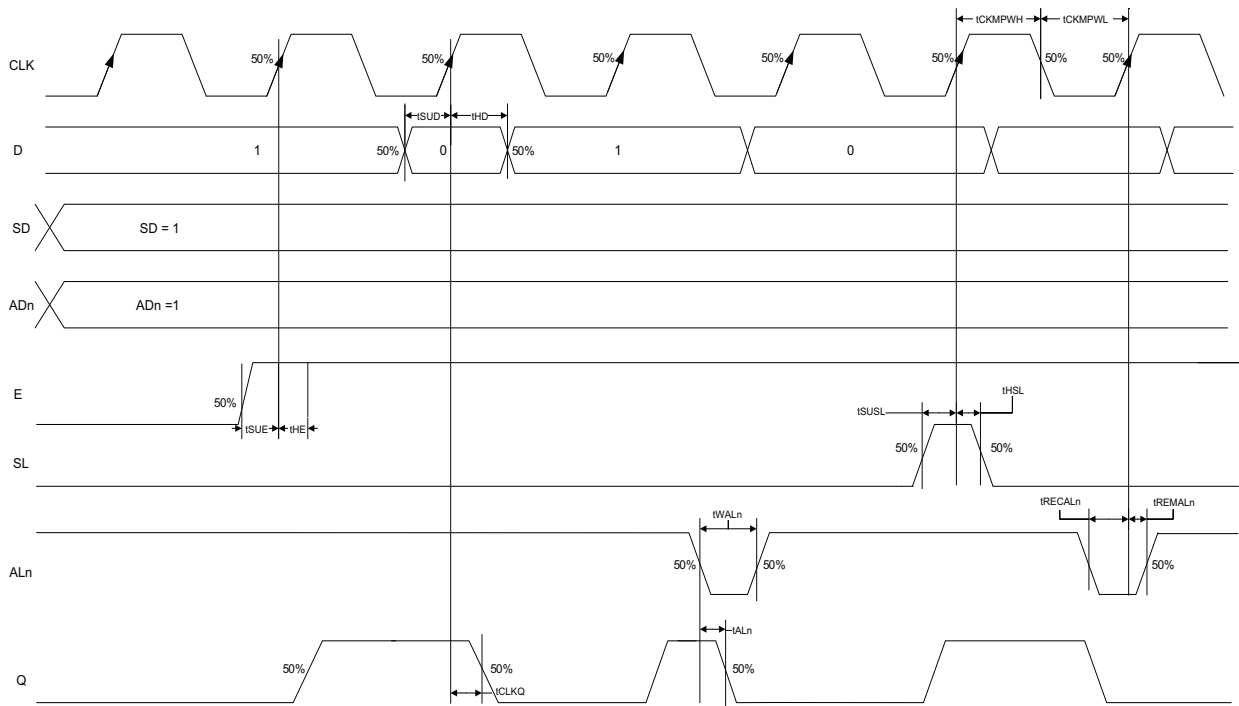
tCKMPWH tCKMPWL

CLK 50% 50% 50% 50% 50% 50% 50%

tSUD tHD

D 1 50% 0 50% 1 0

SD SD = 1

ADn ADn =1

E 50%

tSUE tHE

tHSL

tSUSL

SL 50% 50%

tRECALn tREMALn

tWALn

ALn 50% 50% 50%

tALn

Q 50% 50% 50%

tCLKQ